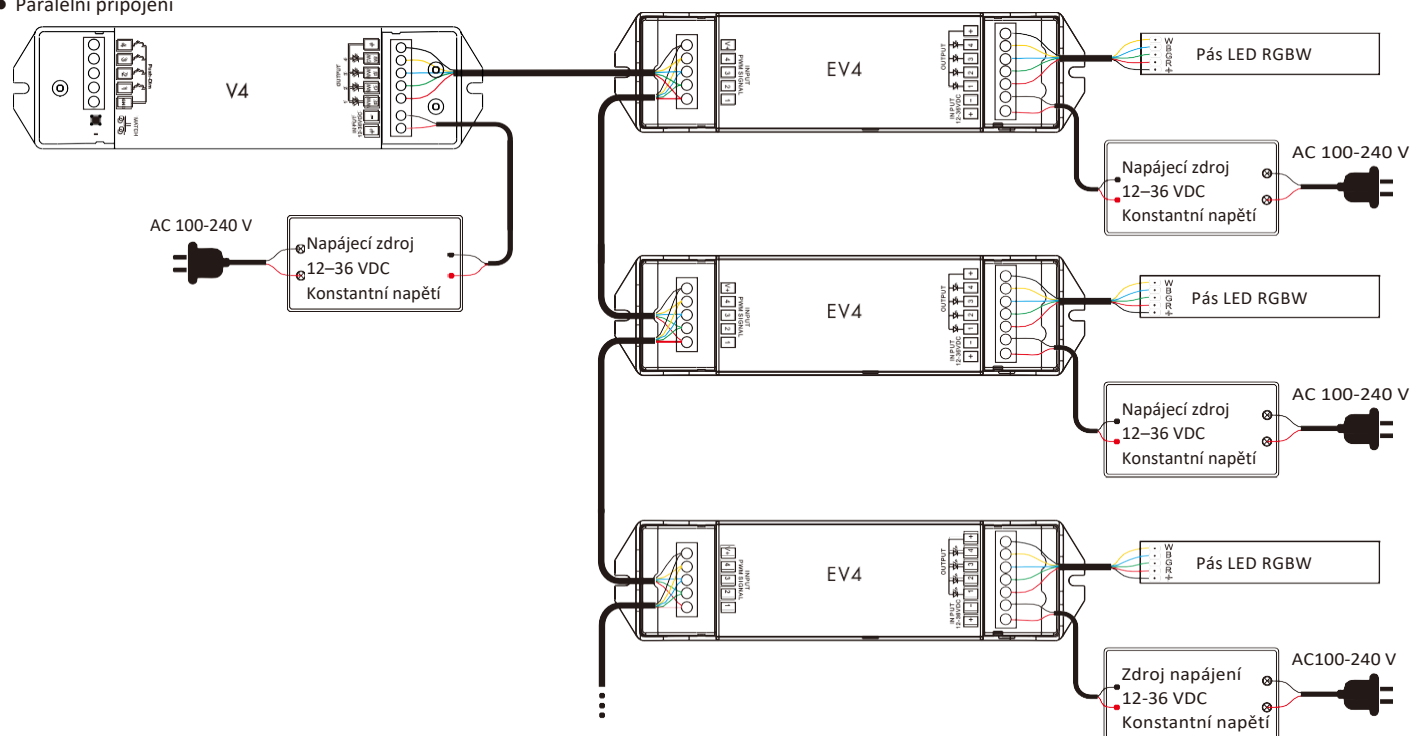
● Paralelní připojení

V4

OUTPUT

INPUT 12-36VDC

Push-Dim

MATCH

AC 100-240 V

Napájecí zdroj
12–36 VDC
Konstantní napětí

EV4

INPUT PWM SIGNAL

OUTPUT

INPUT 12-36VDC

W B G R +

Pás LED RGBW

AC 100-240 V

Napájecí zdroj
12–36 VDC
Konstantní napětí

EV4

Pás LED RGBW

AC 100-240 V

Napájecí zdroj
12–36 VDC
Konstantní napětí

EV4

Pás LED RGBW

AC100-240 V

Zdroj napájení
12-36 VDC
Konstantní napětí